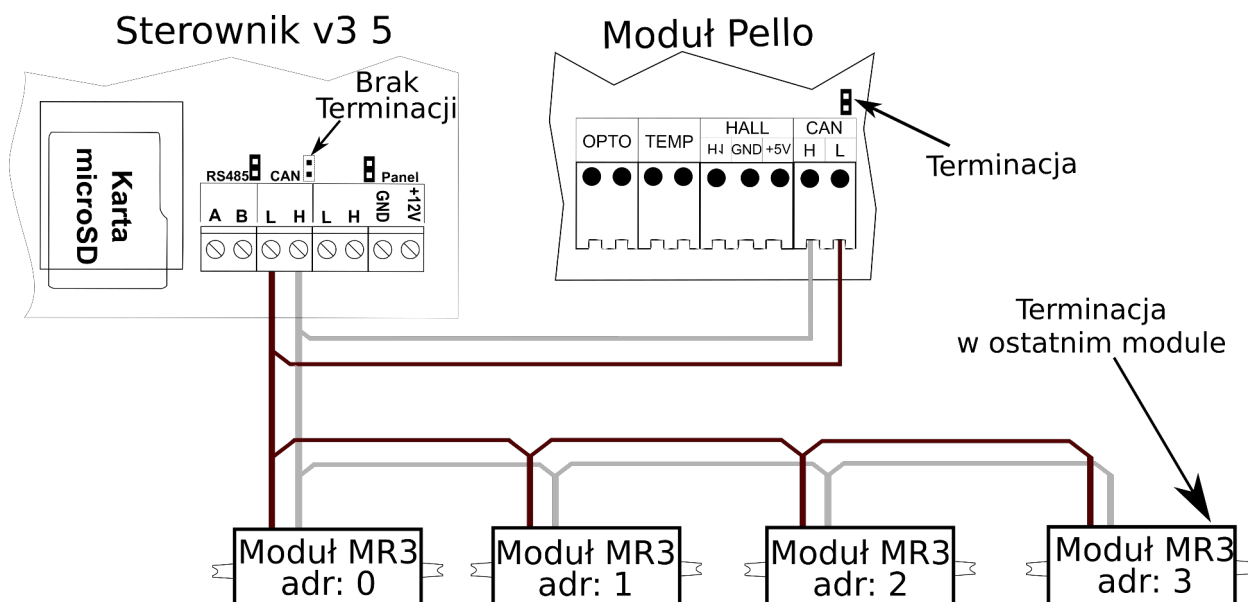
Sterownik v3 5

Moduł Pello

Brak Terminacji

Karta microSD

RS485 CAN Panel

A B L H L H GND +12V

OPTO TEMP HALL CAN

H GND +5V H L

Terminacja

Terminacja w ostatnim module

Moduł MR3 adr: 0

Moduł MR3 adr: 1

Moduł MR3 adr: 2

Moduł MR3 adr: 3